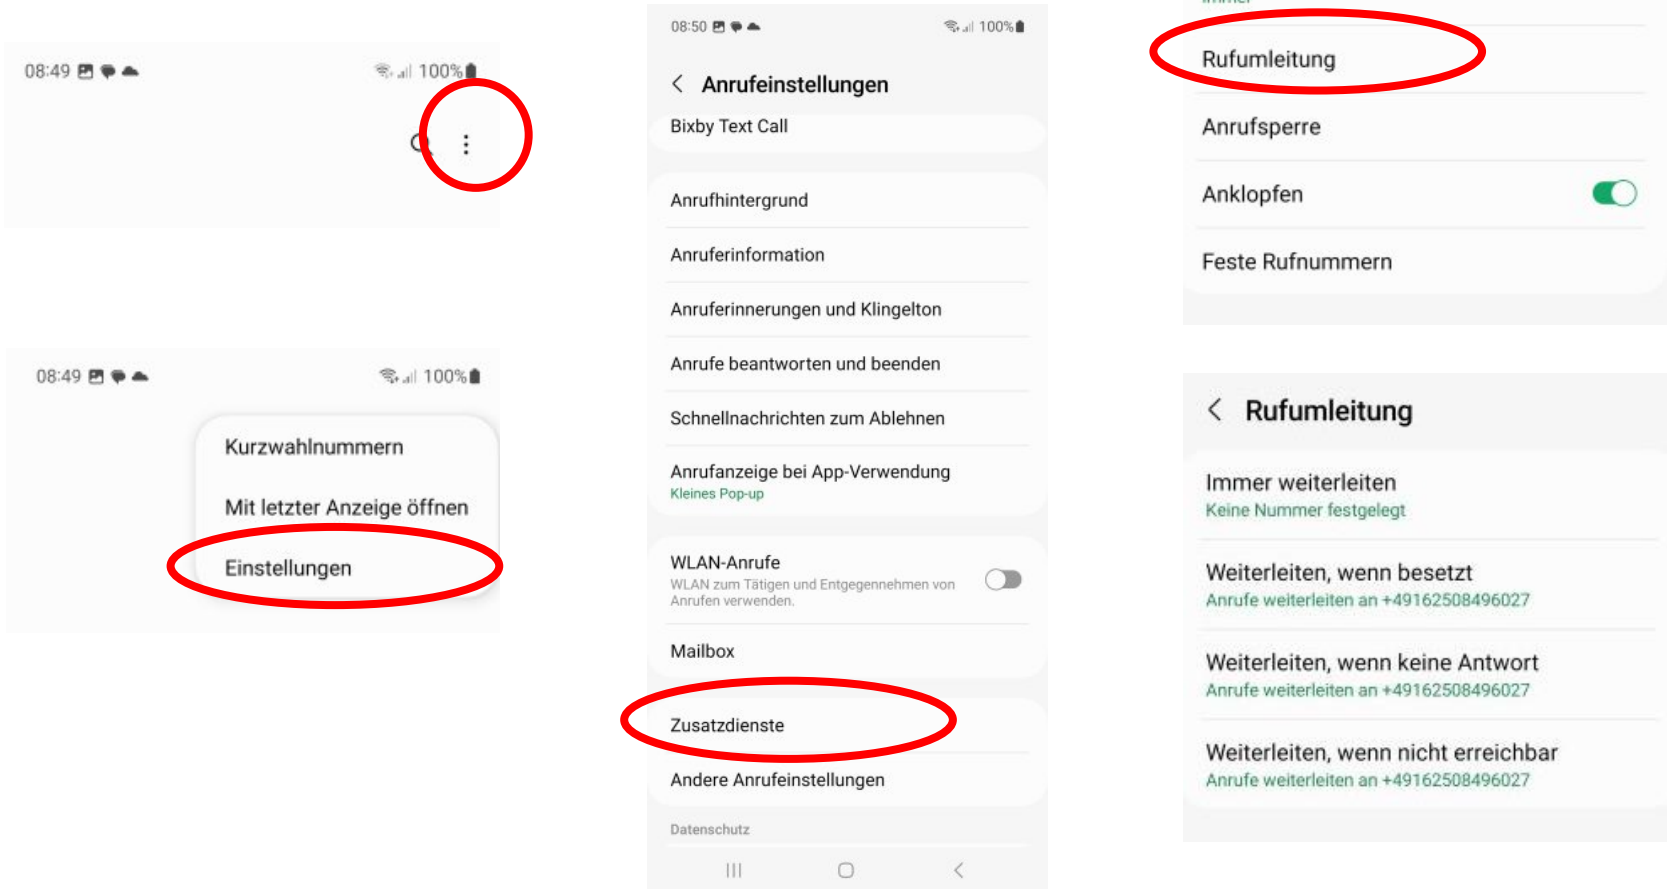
08:49 100%

08:49 100%

Kurzwahlnummern

Mit letzter Anzeige öffnen

Einstellungen

08:50 100%

Anrufeinstellungen

Bixby Text Call

Anrufhintergrund

Anruferinformation

Anruferinnerungen und Klingelton

Anrufe beantworten und beenden

Schnellnachrichten zum Ablehnen

Anrufanzeige bei App-Verwendung
Kleines Pop-up

WLAN-Anrufe
WLAN zum Tätigen und Entgegennehmen von Anrufen verwenden.

Mailbox

Zusatzdienste

Andere Anrufeinstellungen

Datenschutz

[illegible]

Rufumleitung

Anrufsperre

Anklopfen

Feste Rufnummern

Rufumleitung

Immer weiterleiten
Keine Nummer festgelegt

Weiterleiten, wenn besetzt
Anrufe weiterleiten an +49162508496027

Weiterleiten, wenn keine Antwort
Anrufe weiterleiten an +49162508496027

Weiterleiten, wenn nicht erreichbar
Anrufe weiterleiten an +49162508496027